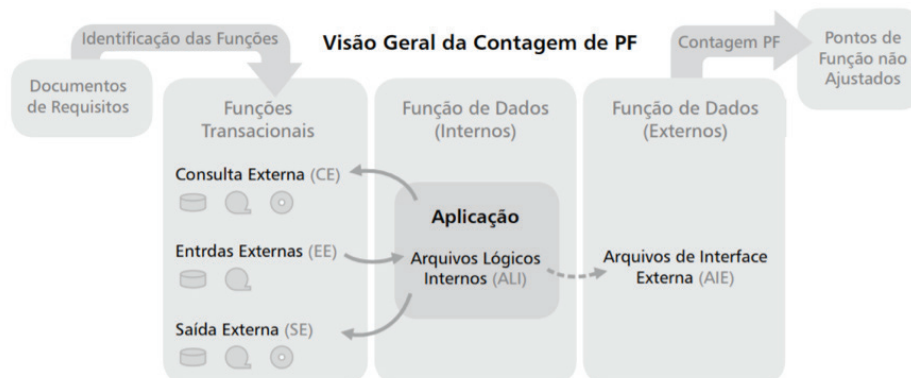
Visão Geral da Contagem de PF

Identificação das Funções

Documentos de Requisitos

Funções Transacionais

Consulta Externa (CE)

Entrdas Externas (EE)

Saída Externa (SE)

Função de Dados (Internos)

Aplicação

Arquivos Lógicos Internos (ALI)

Contagem PF

Função de Dados (Externos)

Arquivos de Interface Externa (AIE)

Pontos de Função não Ajustados